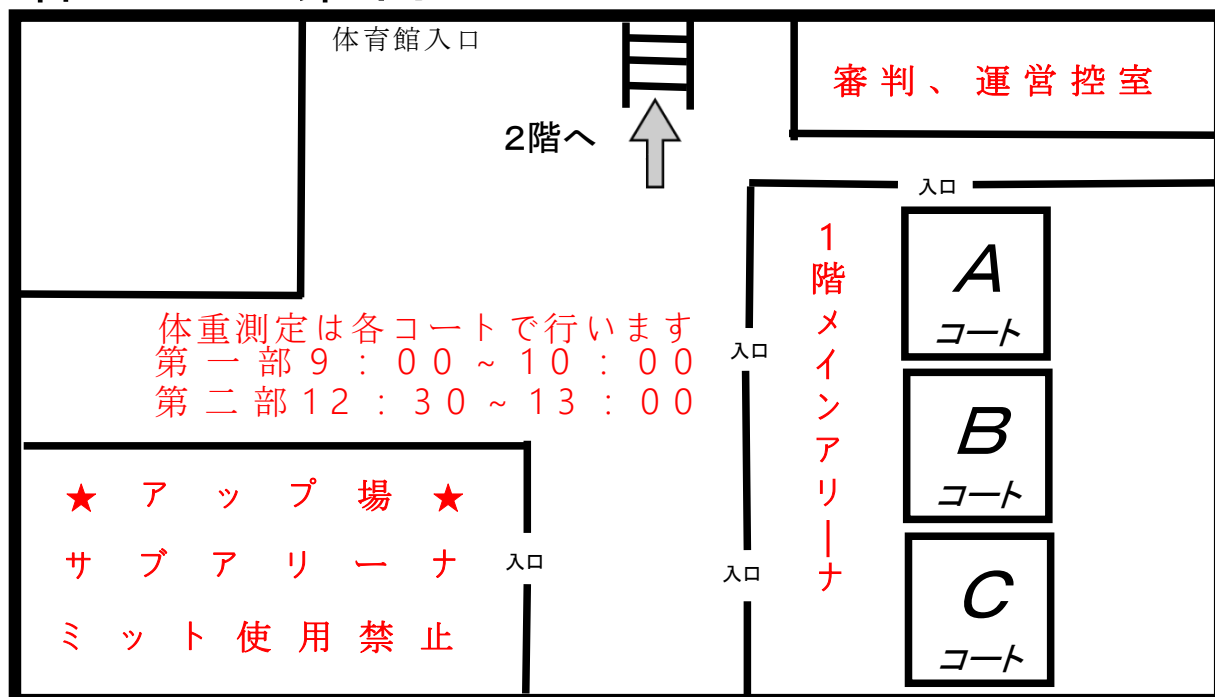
体育館入口

2階へ

審判、運営控室

入口

1階メインアリーナ

A
コート

B
コート

C
コート

入口

入口

入口

体重測定は各コートで行います
第一部9：00～10：00
第二部12：30～13：00

★アップ場★
サブアリーナ
ミット使用禁止